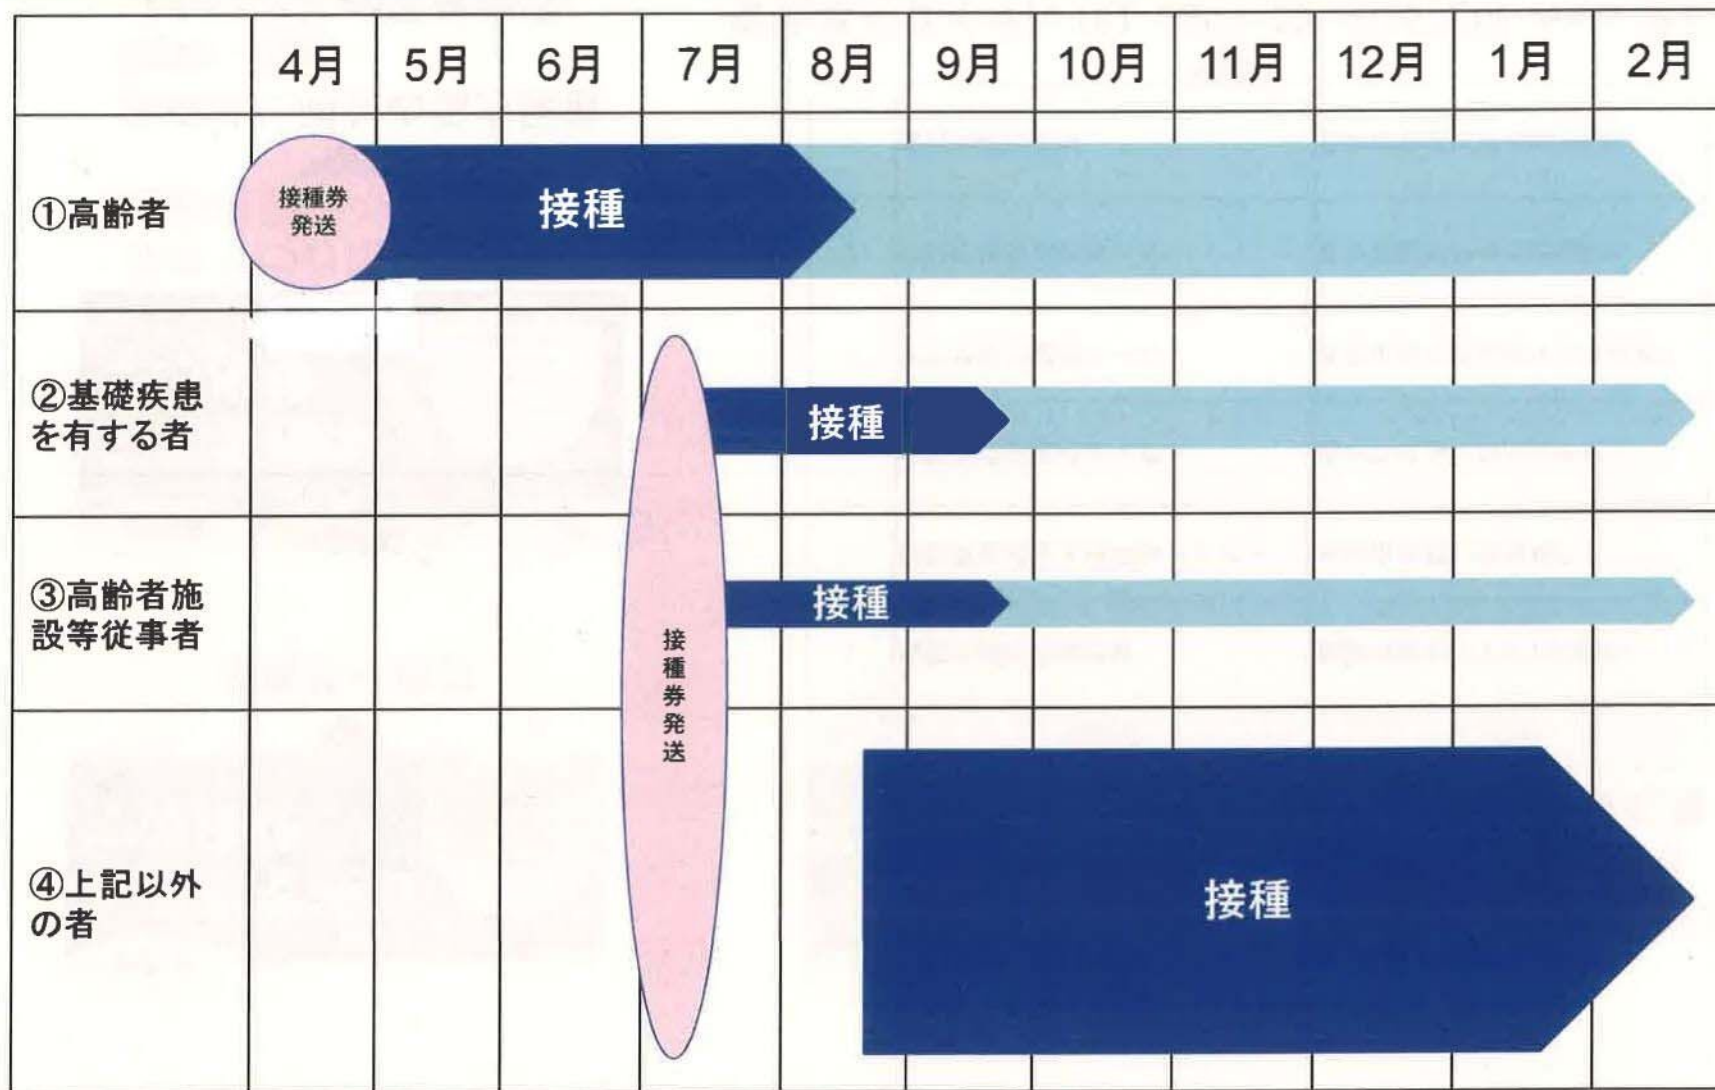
| | 4月 | 5月 | 6月 | 7月 | 8月 | 9月 | 10月 | 11月 | 12月 | 1月 | 2月 |
|---|---|---|---|---|---|---|---|---|---|---|---|
| ①高齢者 | 接種券発送 | 接種 | | | | | | | | | |
| ②基礎疾患を有する者 | | | | 接種券発送 | 接種 | | | | | | |
| ③高齢者施設等従事者 | | | | | 接種 | | | | | | |
| ④上記以外の者 | | | | | | | 接種 | | | | |